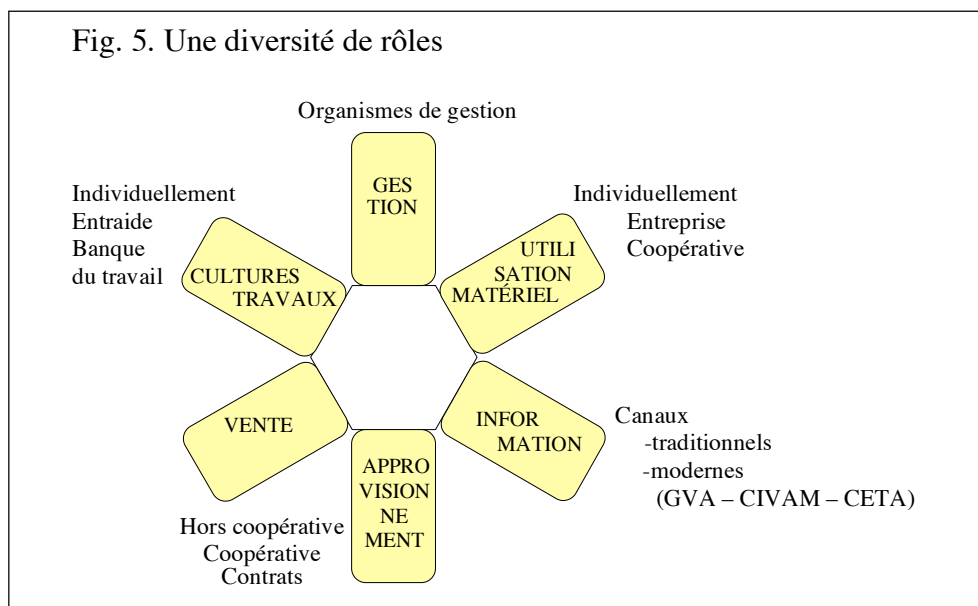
Fig. 5. Une diversité de rôles

Organismes de gestion

GES TION

Individuellement
Entraide
Banque du travail

CULTURES TRAVAUX

Individuellement
Entreprise
Coopérative

UTILI SATION MATÉRIEL

VENTE

INFOR MATION

Canaux
-traditionnels
-modernes
(GVA – CIVAM – CETA)

APPRO VISION NE MENT

Hors coopérative
Coopérative
Contrats